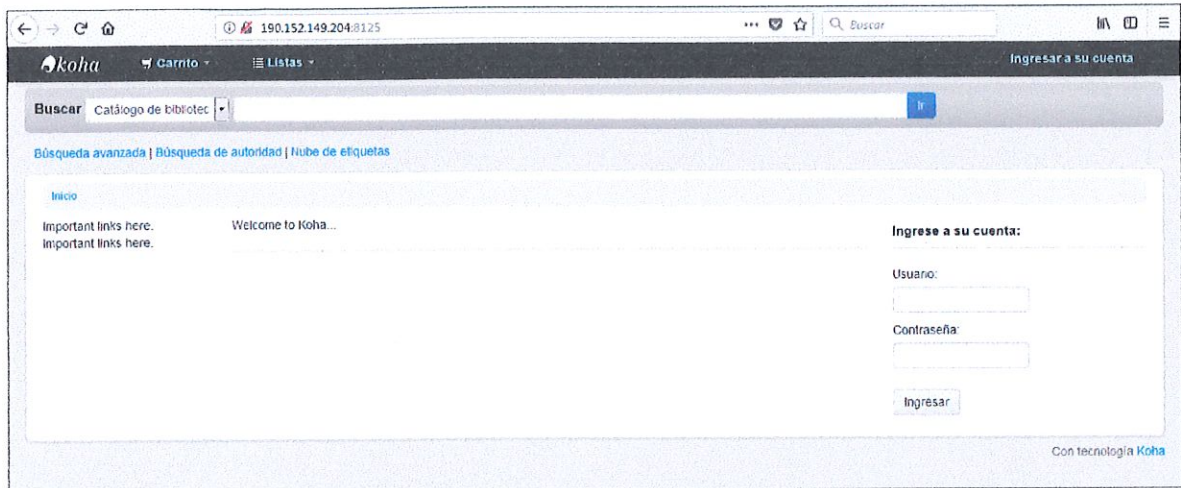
190.152.149.204:8125

Buscar

koha Carrito Listas

Ingresar a su cuenta

Buscar Catálogo de bibliotec

Ir

Búsqueda avanzada | Búsqueda de autoridad | Nube de etiquetas

Inicio

Important links here.
Important links here.

Welcome to Koha...

Ingrese a su cuenta:

Usuario:

Contraseña:

Ingresar

Con tecnología Koha